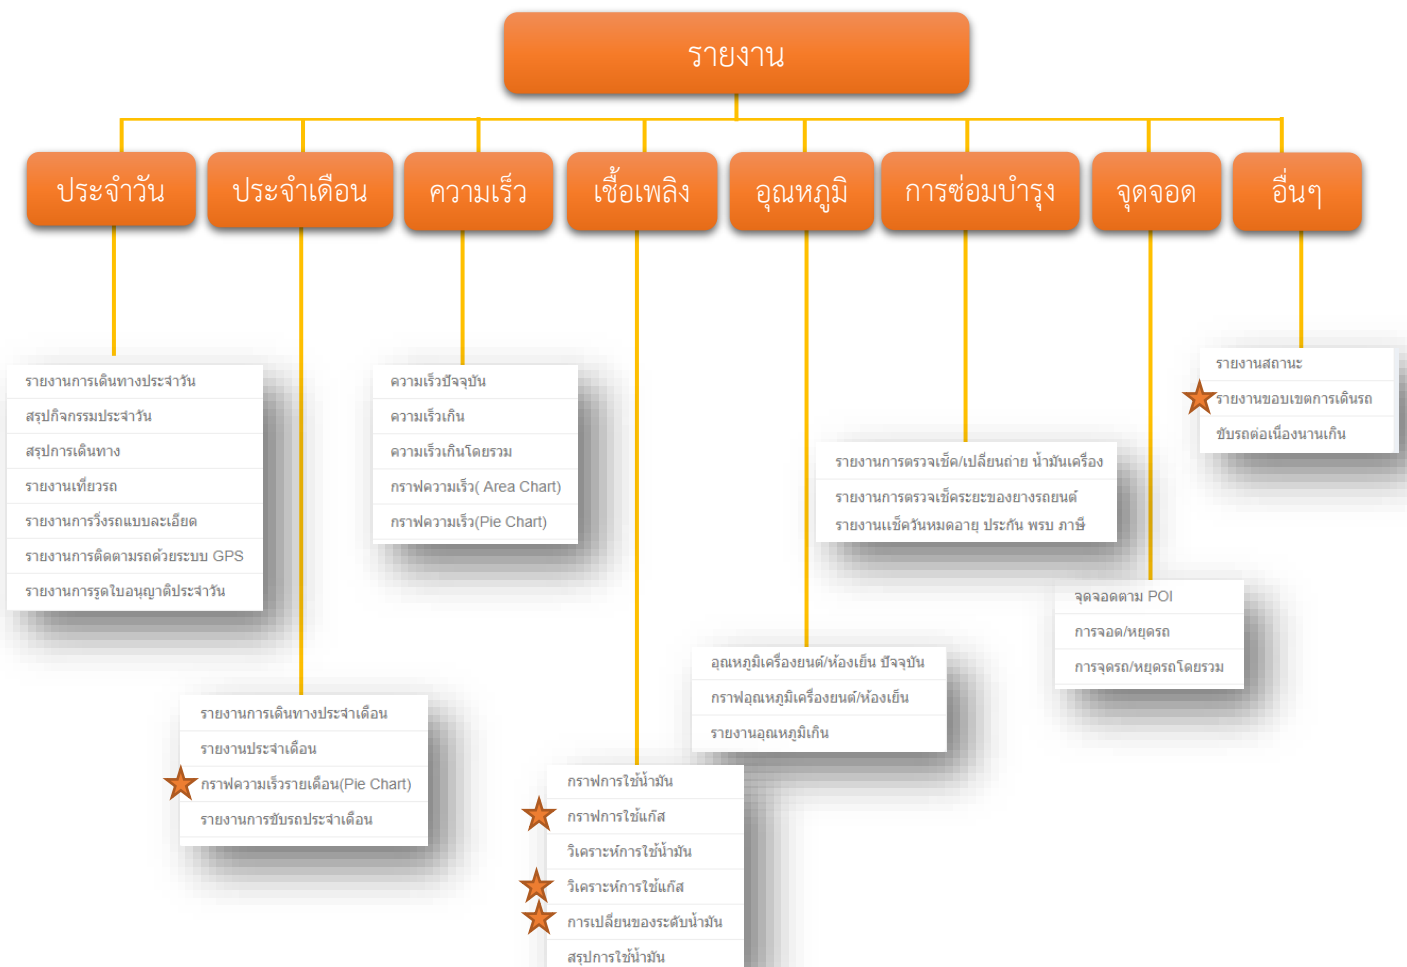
รายงาน

ประจำวัน

ประจำเดือน

ความเร็ว

เชื้อเพลิง

อุณหภูมิ

การซ่อมบำรุง

จุดจอด

อื่นๆ

รายงานการเดินทางประจำวัน
สรุปกิจกรรมประจำวัน
สรุปการเดินทาง
รายงานเที่ยวรถ
รายงานการวิ่งรถแบบละเอียด
รายงานการติดตามรถด้วยระบบ GPS
รายงานการรูดใบอนุญาตประจำวัน

รายงานการเดินทางประจำเดือน
รายงานประจำเดือน
กราฟความเร็วรายเดือน(Pie Chart)
รายงานการขับรถประจำเดือน

ความเร็วปัจจุบัน
ความเร็วเกิน
ความเร็วเกินโดยรวม
กราฟความเร็ว( Area Chart)
กราฟความเร็ว(Pie Chart)

กราฟการใช้น้ำมัน
กราฟการใช้แก๊ส
วิเคราะห์การใช้น้ำมัน
วิเคราะห์การใช้แก๊ส
การเปลี่ยนของระดับน้ำมัน
สรุปการใช้น้ำมัน

อุณหภูมิเครื่องยนต์/ห้องเย็น ปัจจุบัน
กราฟอุณหภูมิเครื่องยนต์/ห้องเย็น
รายงานอุณหภูมิเกิน

รายงานการตรวจเช็ค/เปลี่ยนถ่าย น้ำมันเครื่อง
รายงานการตรวจเช็คระยะของยางรถยนต์
รายงานเช็ควันหมดอายุ ประกัน พรบ ภาษี

จุดจอดตาม POI
การจอด/หยุดรถ
การจุดรถ/หยุดรถโดยรวม

รายงานสถานะ
รายงานขอบเขตการเดินรถ
ขับรถต่อเนื่องนานเกิน